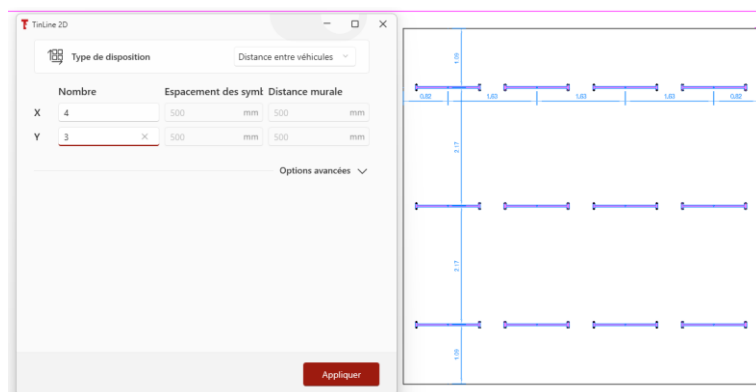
TinLine 2D

Type de disposition
Distance entre véhicules

| | Nombre | Espacement des symb | Distance murale |
|---|---|---|---|
| X | 4 | 500 mm | 500 mm |
| Y | 3 | 500 mm | 500 mm |

Options avancées

Appliquer

1,09
0,82
1,63
1,63
1,63
0,82
2,17
2,17
1,09